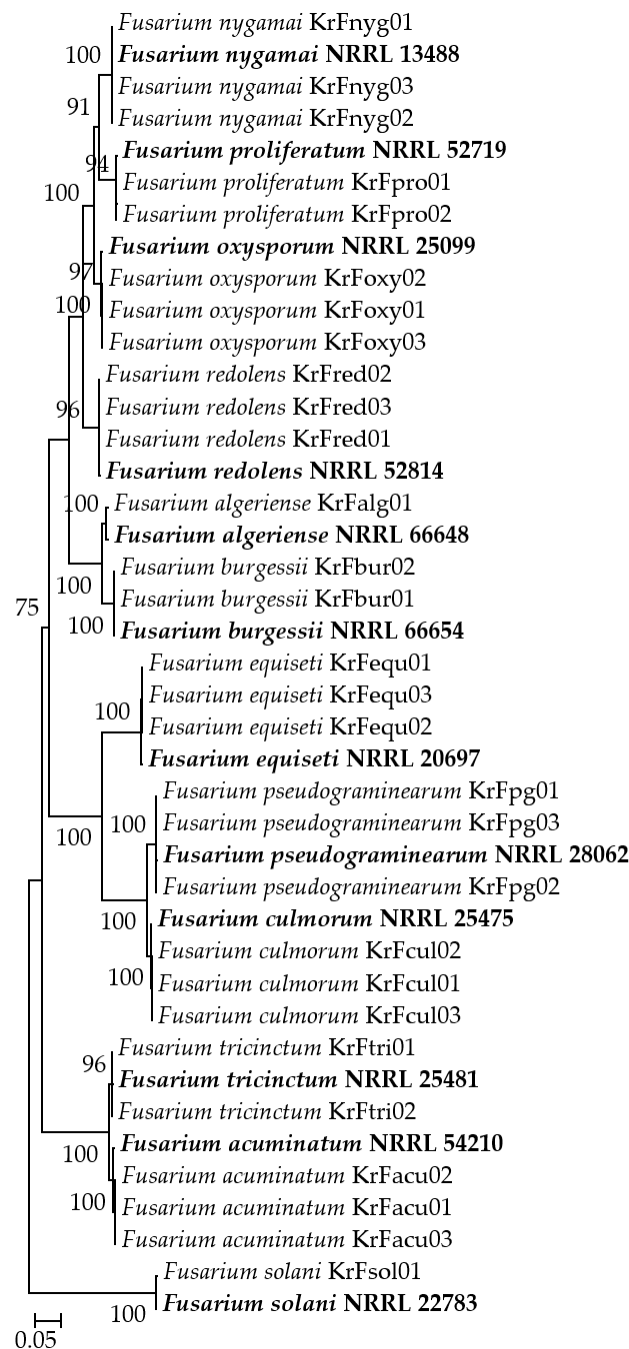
Fusarium nygamai KrFnyg01
100 Fusarium nygamai NRRL 13488
Fusarium nygamai KrFnyg03
91 Fusarium nygamai KrFnyg02
94 Fusarium proliferatum NRRL 52719
100 Fusarium proliferatum KrFpro01
Fusarium proliferatum KrFpro02
Fusarium oxysporum NRRL 25099
97 Fusarium oxysporum KrFoxy02
100 Fusarium oxysporum KrFoxy01
Fusarium oxysporum KrFoxy03
Fusarium redolens KrFred02
96 Fusarium redolens KrFred03
Fusarium redolens KrFred01
Fusarium redolens NRRL 52814
100 Fusarium algeriense KrFalg01
Fusarium algeriense NRRL 66648
Fusarium burgessii KrFbur02
100 Fusarium burgessii KrFbur01
75 100 Fusarium burgessii NRRL 66654
Fusarium equiseti KrFequ01
Fusarium equiseti KrFequ03
100 Fusarium equiseti KrFequ02
Fusarium equiseti NRRL 20697
Fusarium pseudograminearum KrFpg01
100 Fusarium pseudograminearum KrFpg03
100 Fusarium pseudograminearum NRRL 28062
Fusarium pseudograminearum KrFpg02
100 Fusarium culmorum NRRL 25475
Fusarium culmorum KrFcul02
100 Fusarium culmorum KrFcul01
Fusarium culmorum KrFcul03
Fusarium tricinctum KrFtri01
96 Fusarium tricinctum NRRL 25481
Fusarium tricinctum KrFtri02
100 Fusarium acuminatum NRRL 54210
Fusarium acuminatum KrFacu02
100 Fusarium acuminatum KrFacu01
Fusarium acuminatum KrFacu03
Fusarium solani KrFsol01
100 Fusarium solani NRRL 22783
0.05